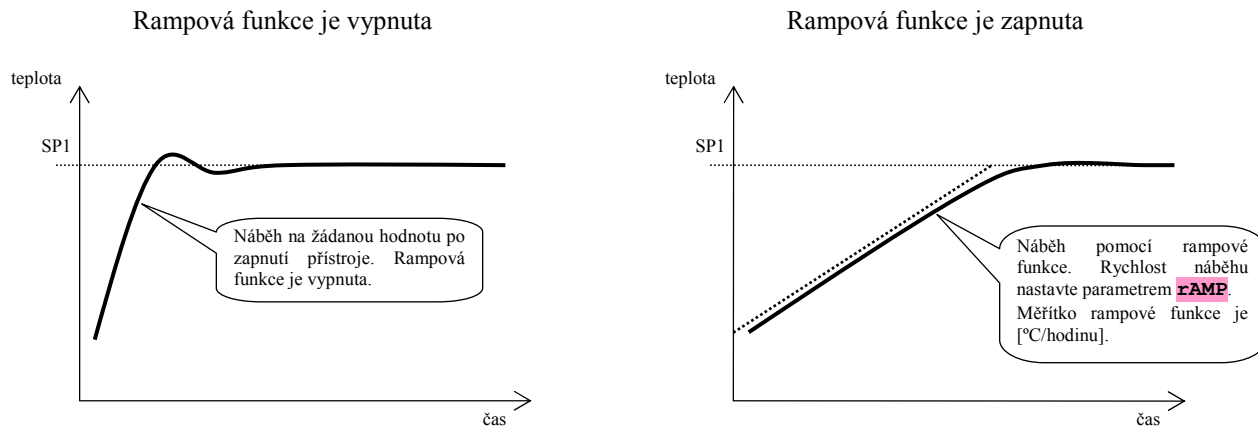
Rampová funkce je vypnuta

teplota

SP1

Náběh na žádanou hodnotu po zapnutí přístroje. Rampová funkce je vypnuta.

čas

Rampová funkce je zapnuta

teplota

SP1

Náběh pomocí rampové funkce. Rychlost náběhu nastavte parametrem rAMP. Měřítko rampové funkce je [ºC/hodinu].

čas